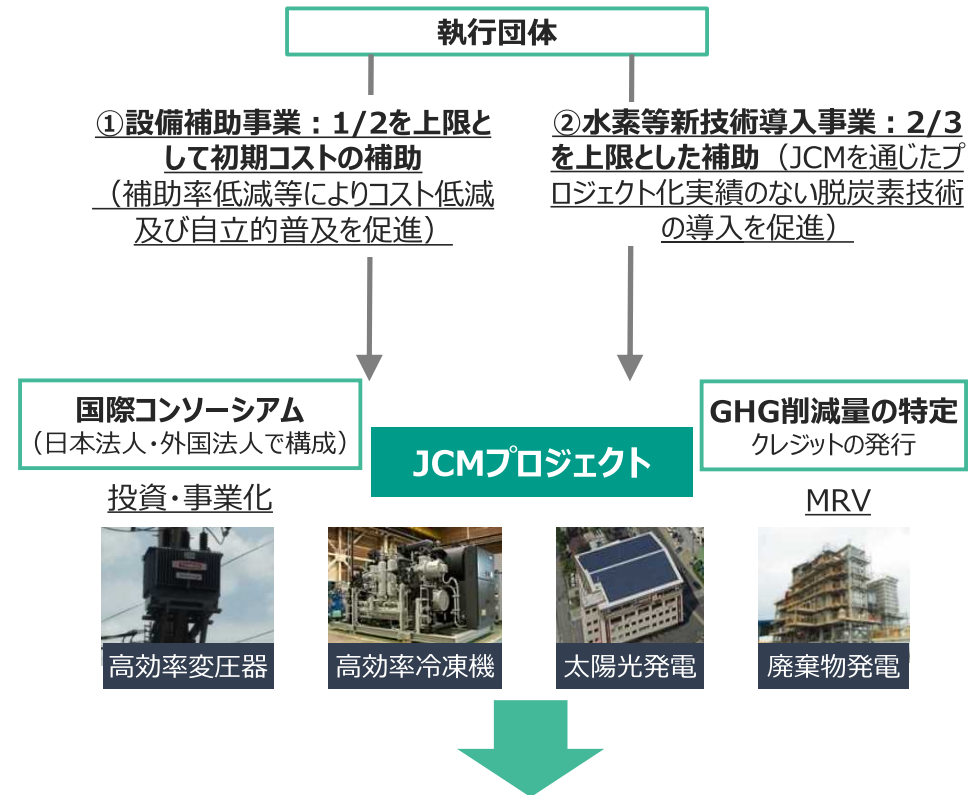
執行団体

①設備補助事業：1/2を上限として初期コストの補助（補助率低減等によりコスト低減及び自立的普及を促進）

②水素等新技術導入事業：2/3を上限とした補助（JCMを通じたプロジェクト化実績のない脱炭素技術の導入を促進）

国際コンソーシアム
（日本法人・外国法人で構成）

JCMプロジェクト

GHG削減量の特定
クレジットの発行

投資・事業化

MRV

高効率変圧器

高効率冷凍機

太陽光発電

廃棄物発電